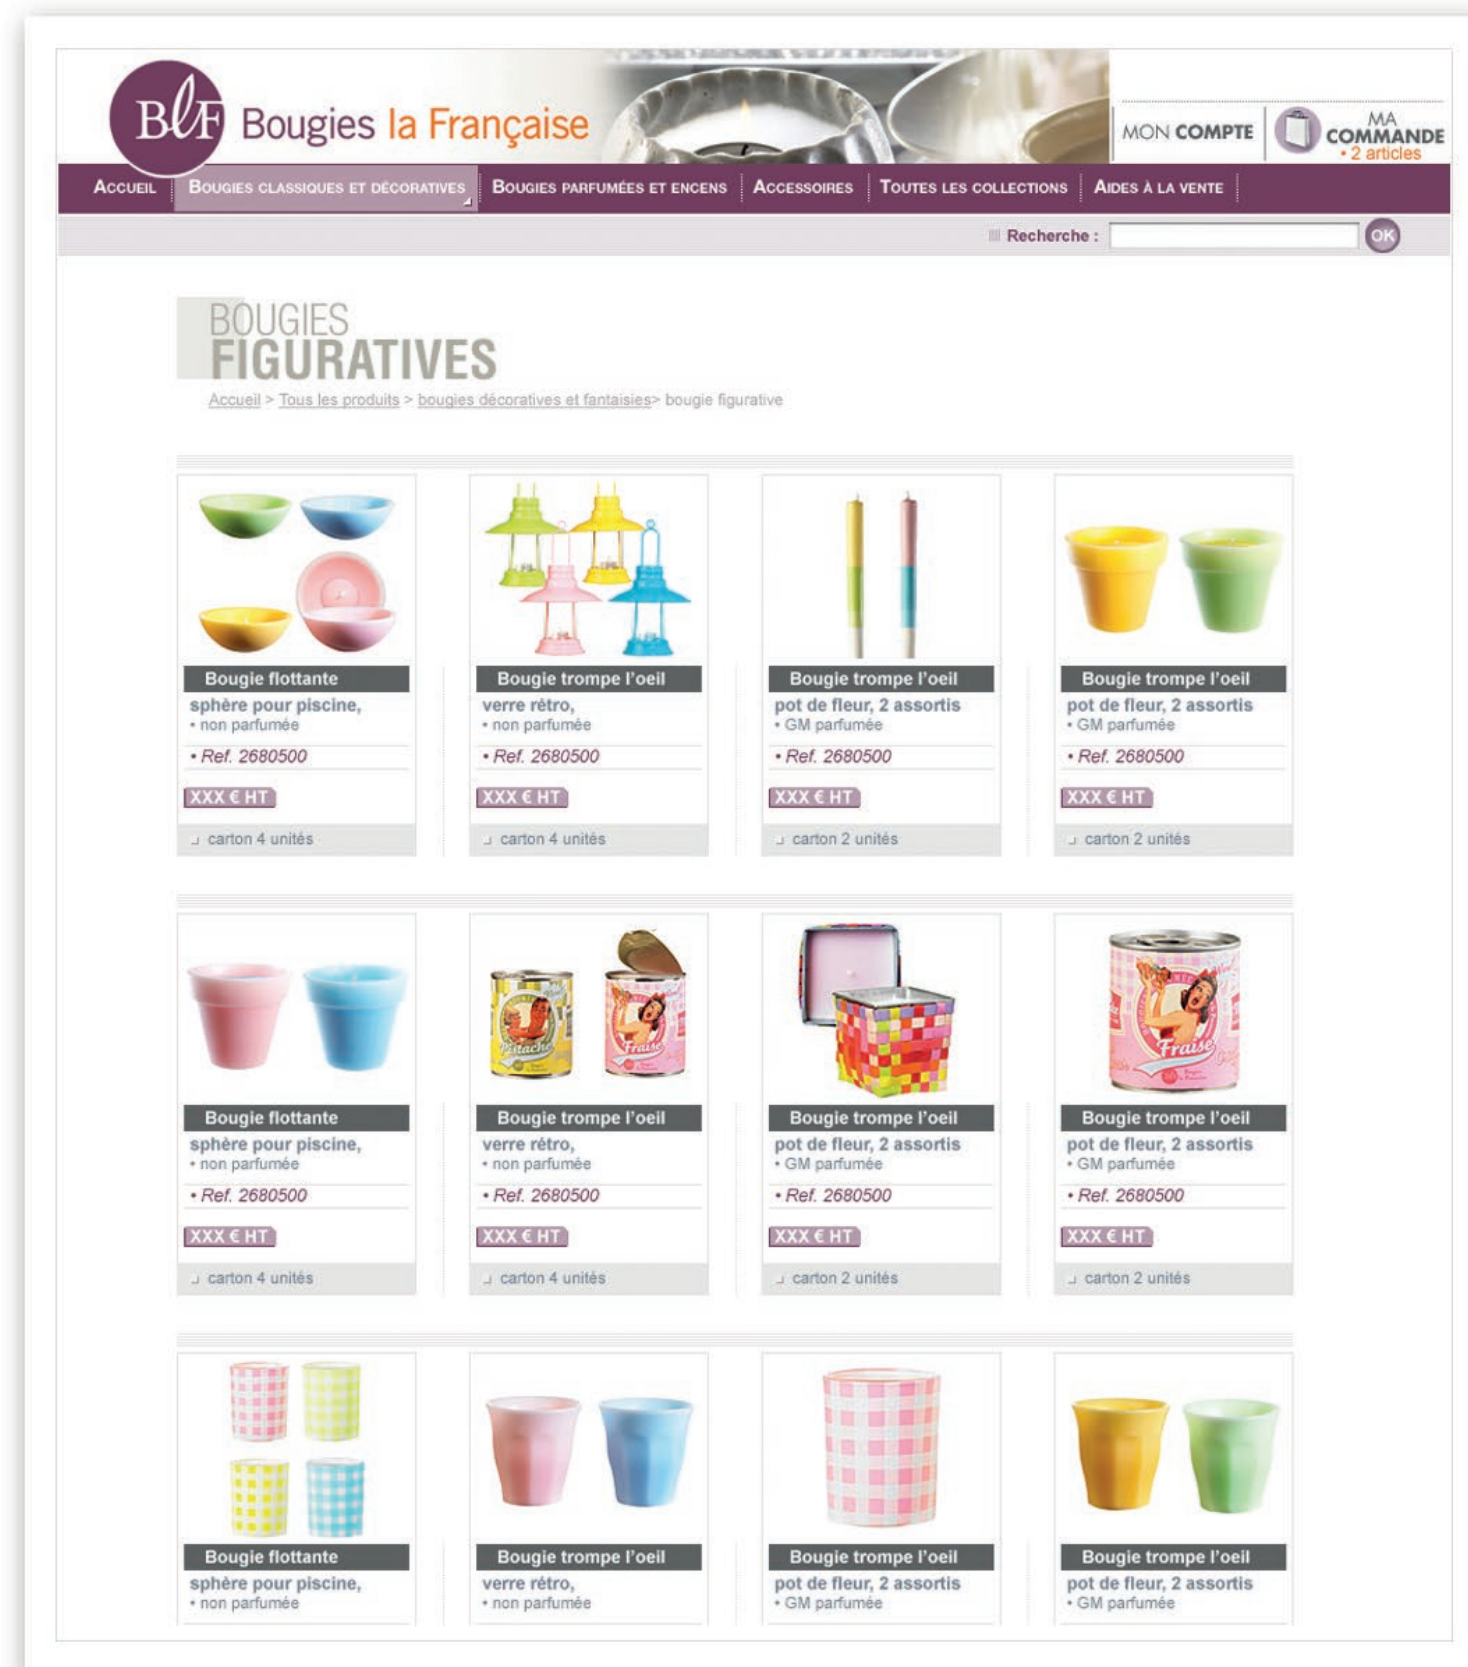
BlF Bougies la Française

MON COMPTE

MA COMMANDE
• 2 articles

ACCUEIL | BOUGIES CLASSIQUES ET DÉCORATIVES | BOUGIES PARFUMÉES ET ENCENS | ACCESSOIRES | TOUTES LES COLLECTIONS | AIDES À LA VENTE

Recherche : OK

BOUGIES
FIGURATIVES

Accueil > Tous les produits > bougies décoratives et fantaisies> bougie figurative

Bougie flottante
sphère pour piscine,
• non parfumée
• Ref. 2680500
XXX € HT
carton 4 unités

Bougie trompe l'oeil
verre rétro,
• non parfumée
• Ref. 2680500
XXX € HT
carton 4 unités

Bougie trompe l'oeil
pot de fleur, 2 assortis
• GM parfumée
• Ref. 2680500
XXX € HT
carton 2 unités

Bougie trompe l'oeil
pot de fleur, 2 assortis
• GM parfumée
• Ref. 2680500
XXX € HT
carton 2 unités

Bougie flottante
sphère pour piscine,
• non parfumée
• Ref. 2680500
XXX € HT
carton 4 unités

Bougie trompe l'oeil
verre rétro,
• non parfumée
• Ref. 2680500
XXX € HT
carton 4 unités

Bougie trompe l'oeil
pot de fleur, 2 assortis
• GM parfumée
• Ref. 2680500
XXX € HT
carton 2 unités

Bougie trompe l'oeil
pot de fleur, 2 assortis
• GM parfumée
• Ref. 2680500
XXX € HT
carton 2 unités

Bougie flottante
sphère pour piscine,
• non parfumée

Bougie trompe l'oeil
verre rétro,
• non parfumée

Bougie trompe l'oeil
pot de fleur, 2 assortis
• GM parfumée

Bougie trompe l'oeil
pot de fleur, 2 assortis
• GM parfumée